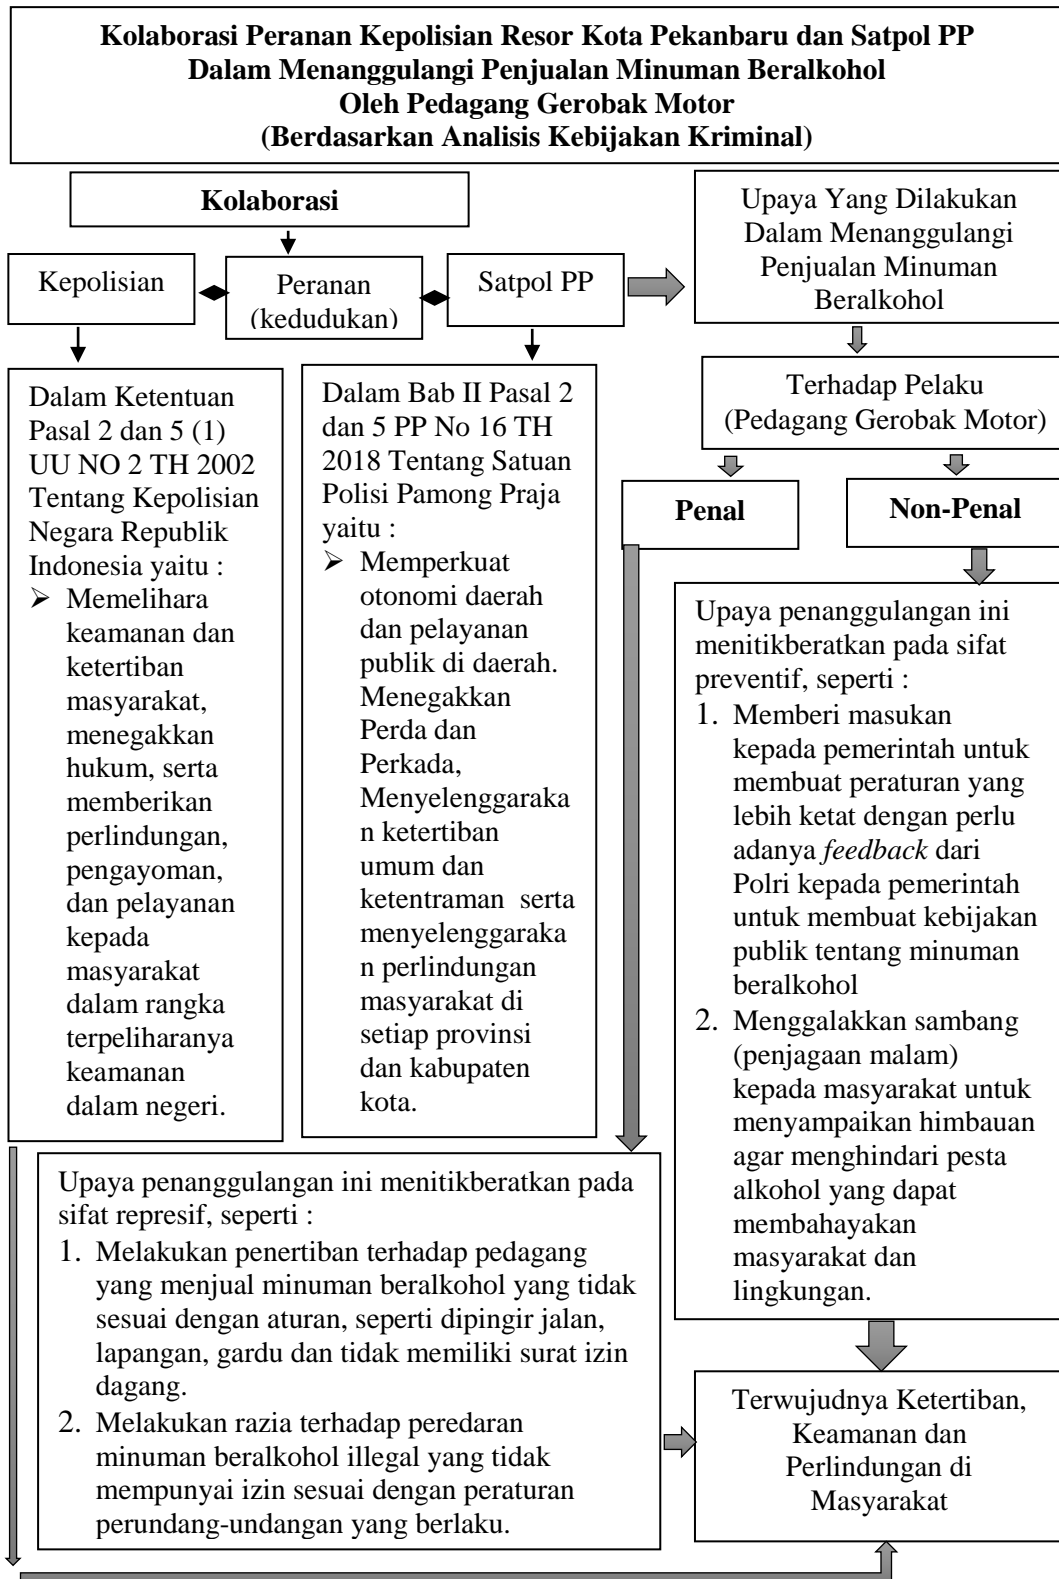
**Kolaborasi Peranan Kepolisian Resor Kota Pekanbaru dan Satpol PP Dalam Menanggulangi Penjualan Minuman Beralkohol Oleh Pedagang Gerobak Motor (Berdasarkan Analisis Kebijakan Kriminal)**

**Kolaborasi**

Kepolisian

Peranan (kedudukan)

Satpol PP

Upaya Yang Dilakukan Dalam Menanggulangi Penjualan Minuman Beralkohol

Dalam Ketentuan Pasal 2 dan 5 (1) UU NO 2 TH 2002 Tentang Kepolisian Negara Republik Indonesia yaitu :
➢ Memelihara keamanan dan ketertiban masyarakat, menegakkan hukum, serta memberikan perlindungan, pengayoman, dan pelayanan kepada masyarakat dalam rangka terpeliharanya keamanan dalam negeri.

Dalam Bab II Pasal 2 dan 5 PP No 16 TH 2018 Tentang Satuan Polisi Pamong Praja yaitu :
➢ Memperkuat otonomi daerah dan pelayanan publik di daerah. Menegakkan Perda dan Perkada, Menyelenggarakan ketertiban umum dan ketentraman serta menyelenggarakan perlindungan masyarakat di setiap provinsi dan kabupaten kota.

Terhadap Pelaku (Pedagang Gerobak Motor)

**Penal**

**Non-Penal**

Upaya penanggulangan ini menitikberatkan pada sifat preventif, seperti :
1. Memberi masukan kepada pemerintah untuk membuat peraturan yang lebih ketat dengan perlu adanya *feedback* dari Polri kepada pemerintah untuk membuat kebijakan publik tentang minuman beralkohol
2. Menggalakkan sambang (penjagaan malam) kepada masyarakat untuk menyampaikan himbauan agar menghindari pesta alkohol yang dapat membahayakan masyarakat dan lingkungan.

Upaya penanggulangan ini menitikberatkan pada sifat represif, seperti :
1. Melakukan penertiban terhadap pedagang yang menjual minuman beralkohol yang tidak sesuai dengan aturan, seperti dipingir jalan, lapangan, gardu dan tidak memiliki surat izin dagang.
2. Melakukan razia terhadap peredaran minuman beralkohol illegal yang tidak mempunyai izin sesuai dengan peraturan perundang-undangan yang berlaku.

Terwujudnya Ketertiban, Keamanan dan Perlindungan di Masyarakat